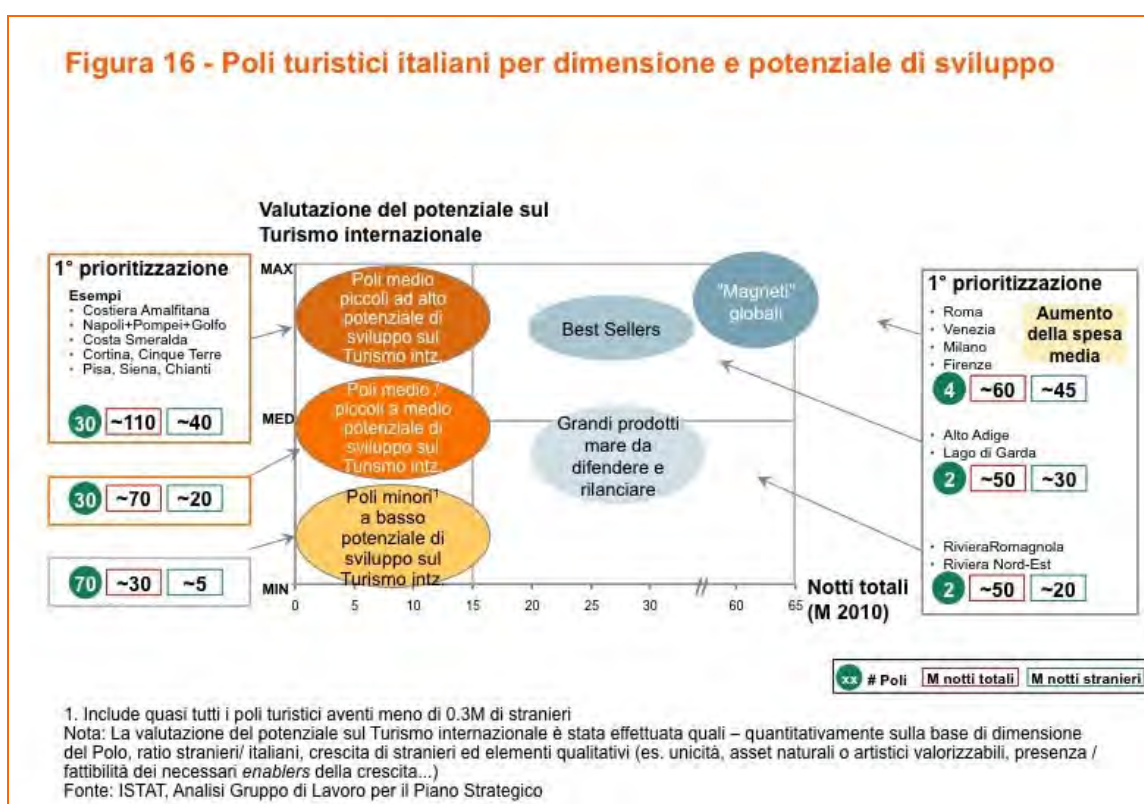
Figura 16 - Poli turistici italiani per dimensione e potenziale di sviluppo

Valutazione del potenziale sul Turismo internazionale

1° prioritizzazione

Esempi
- Costiera Amalfitana
- Napoli+Pompei+Golfo
- Costa Smeralda
- Cortina, Cinque Terre
- Pisa, Siena, Chianti

30 ~110 ~40

30 ~70 ~20

70 ~30 ~5

MAX

MED

MIN

Poli medio piccoli ad alto potenziale di sviluppo sul Turismo intz.

Poli medio / piccoli a medio potenziale di sviluppo sul Turismo intz.

Poli minori¹ a basso potenziale di sviluppo sul Turismo intz.

Best Sellers

"Magneti" globali

Grandi prodotti mare da difendere e rilanciare

0 5 10 15 20 25 30 60 65

Notti totali (M 2010)

1° prioritizzazione
- Roma
- Venezia
- Milano
- Firenze

Aumento della spesa media

4 ~60 ~45

- Alto Adige
- Lago di Garda

2 ~50 ~30

- RivieraRomagnola
- Riviera Nord-Est

2 ~50 ~20

xx # Poli M notti totali M notti stranieri

1. Include quasi tutti i poli turistici aventi meno di 0.3M di stranieri
Nota: La valutazione del potenziale sul Turismo internazionale è stata effettuata quali – quantitativamente sulla base di dimensione del Polo, ratio stranieri/ italiani, crescita di stranieri ed elementi qualitativi (es. unicità, asset naturali o artistici valorizzabili, presenza / fattibilità dei necessari enablers della crescita...)
Fonte: ISTAT, Analisi Gruppo di Lavoro per il Piano Strategico